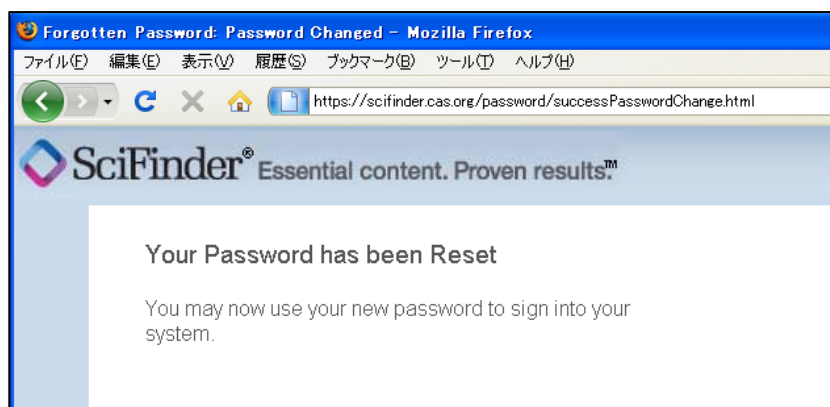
Forgotten Password: Password Changed - Mozilla Firefox

ファイル(F) 編集(E) 表示(V) 履歴(S) ブックマーク(B) ツール(T) ヘルプ(H)

https://scifinder.cas.org/password/successPasswordChange.html

SciFinder® Essential content. Proven results.™

Your Password has been Reset

You may now use your new password to sign into your system.